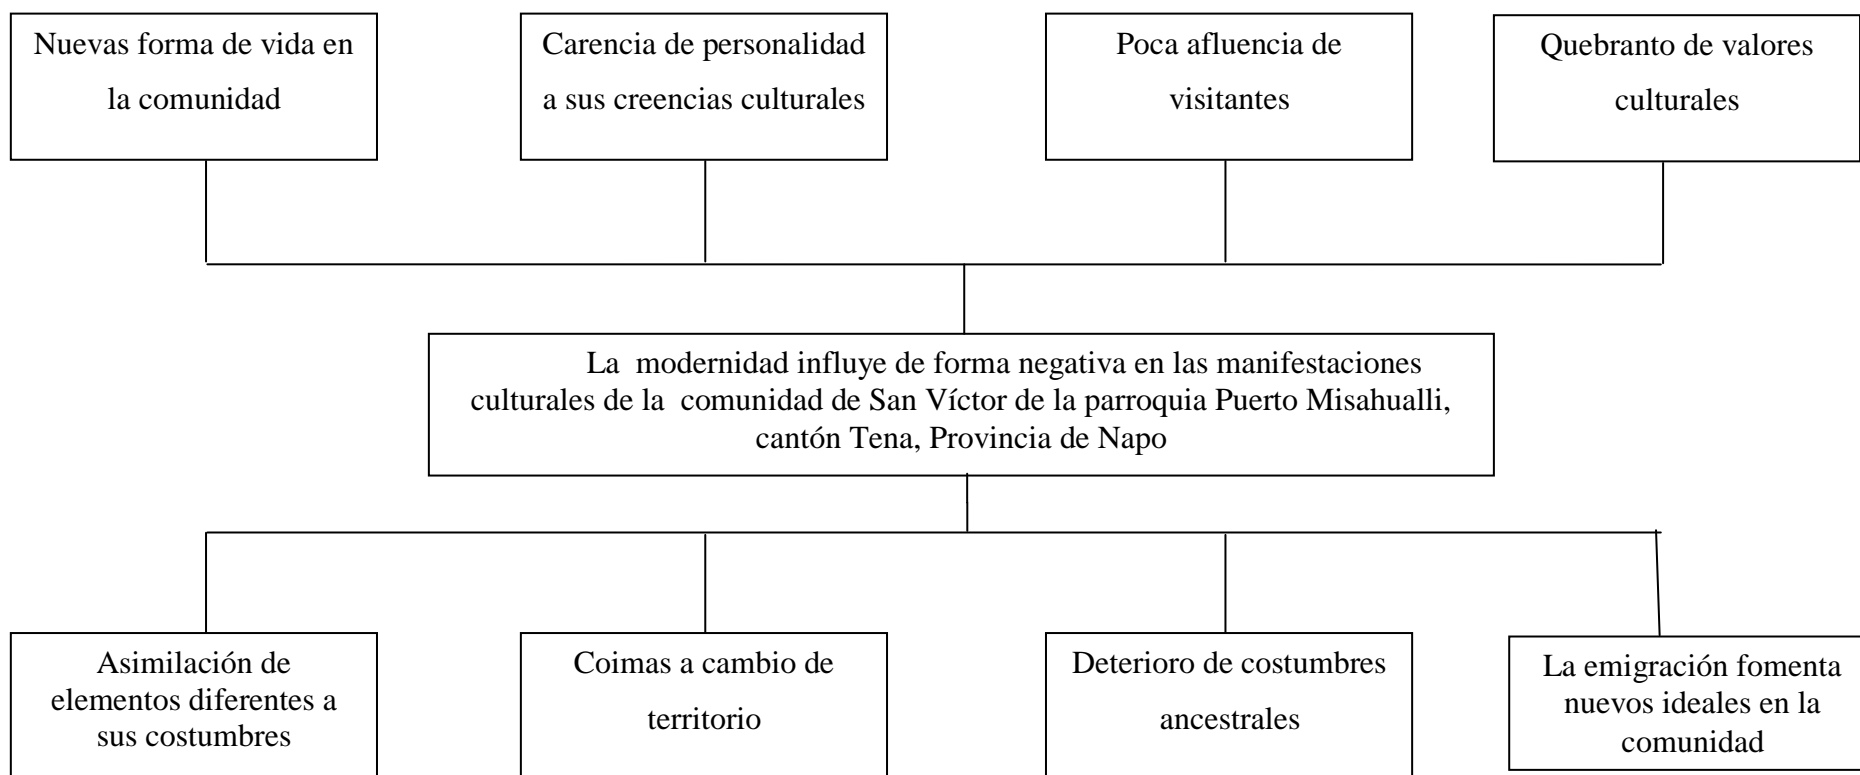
Nuevas forma de vida en la comunidad

Carencia de personalidad a sus creencias culturales

Poca afluencia de visitantes

Quebranto de valores culturales

La modernidad influye de forma negativa en las manifestaciones culturales de la comunidad de San Víctor de la parroquia Puerto Misahualli, cantón Tena, Provincia de Napo

Asimilación de elementos diferentes a sus costumbres

Coimas a cambio de territorio

Deterioro de costumbres ancestrales

La emigración fomenta nuevos ideales en la comunidad